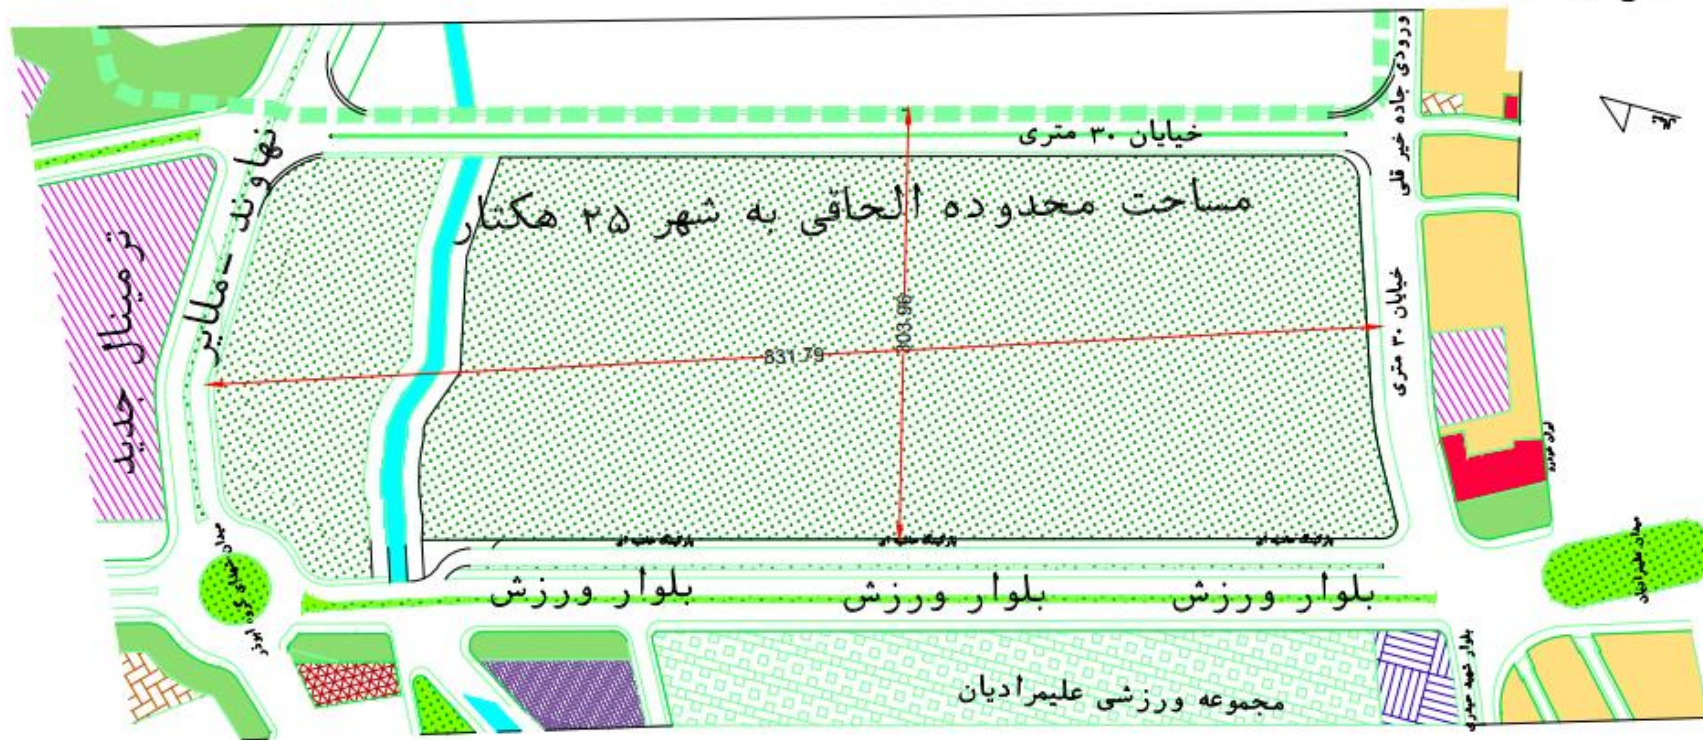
ورودی جاده خیر قلی

خیابان ۳۰ متری

مساحت محدوده الحاقی به شهر ۲۵ هکتار

نهاوند ـ ملایر

ترمینال جدید

خیابان ۳۰ متری

831.79

303.96

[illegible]

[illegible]

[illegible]

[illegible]

بلوار ورزش

بلوار ورزش

بلوار ورزش

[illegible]

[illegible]

مجموعه ورزشی علیمرادیان

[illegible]